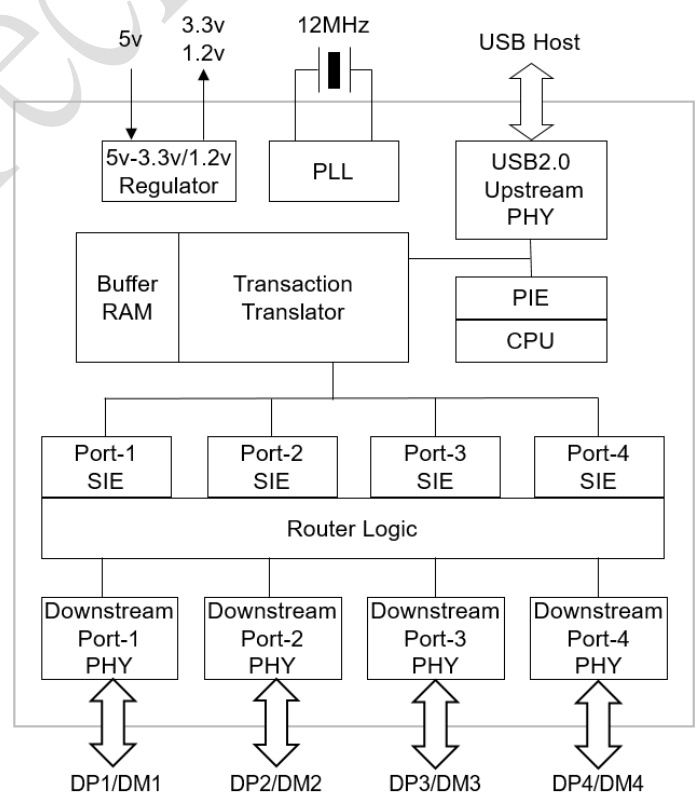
5v

3.3v
1.2v

12MHz

USB Host

5v-3.3v/1.2v
Regulator

PLL

USB2.0
Upstream
PHY

Buffer
RAM

Transaction
Translator

PIE

CPU

Port-1
SIE

Port-2
SIE

Port-3
SIE

Port-4
SIE

Router Logic

Downstream
Port-1
PHY

Downstream
Port-2
PHY

Downstream
Port-3
PHY

Downstream
Port-4
PHY

DP1/DM1

DP2/DM2

DP3/DM3

DP4/DM4